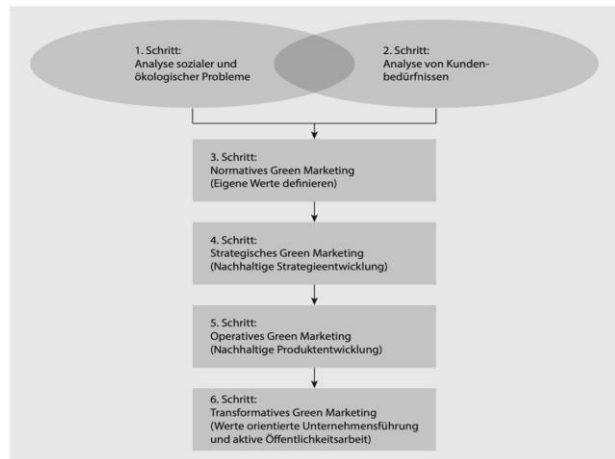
1. Schritt:
Analyse sozialer und ökologischer Probleme

2. Schritt:
Analyse von Kundenbedürfnissen

3. Schritt:
Normatives Green Marketing
(Eigene Werte definieren)

4. Schritt:
Strategisches Green Marketing
(Nachhaltige Strategieentwicklung)

5. Schritt:
Operatives Green Marketing
(Nachhaltige Produktentwicklung)

6. Schritt:
Transformatives Green Marketing
(Werte orientierte Unternehmensführung und aktive Öffentlichkeitsarbeit)